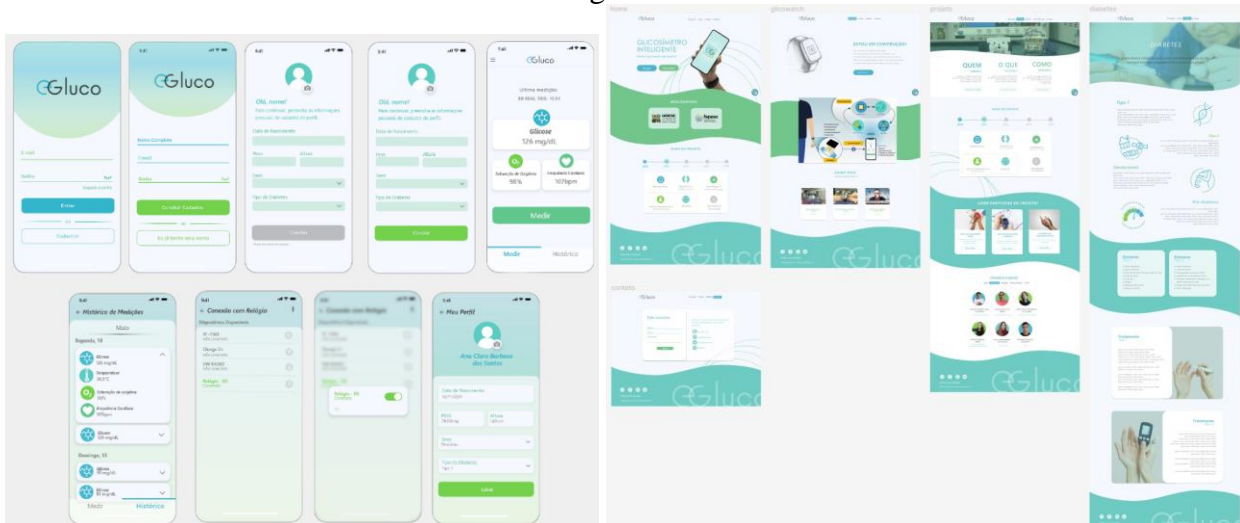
Gluco

Gluco

Olá, nome!

Olá, nome!

Gluco

Última medição

Glicose
126 mg/dL

Saturação de Oxigênio
98%

Frequência Cardíaca
107bpm

Medir

Medir

Histórico

E-mail

Senha

Entrar

Cadastrar

Nome Completo

E-mail

Senha

Cadastrar

Data de Nascimento

Peso

Altura

Sexo

Tipo de Diabetes

Data de Nascimento

Peso

Altura

Sexo

Tipo de Diabetes

Histórico de Medições

Maio

Conexão com Relógio

Conexão com Relógio

Meu Perfil

Ana Clara Barbosa dos Santos

Data de Nascimento

Peso

Altura

Sexo

Tipo de Diabetes

Medir

Histórico

home

glicowatch

projeto

diabetes

GLICOSÍMETRO INTELIGENTE

Gluco

QUEM

O QUE

COMO

DIABETES

Tipo 1

Tipo 2

Gestacional

Pré-diabetes

contato

Gluco

Gluco

Gluco

Gluco